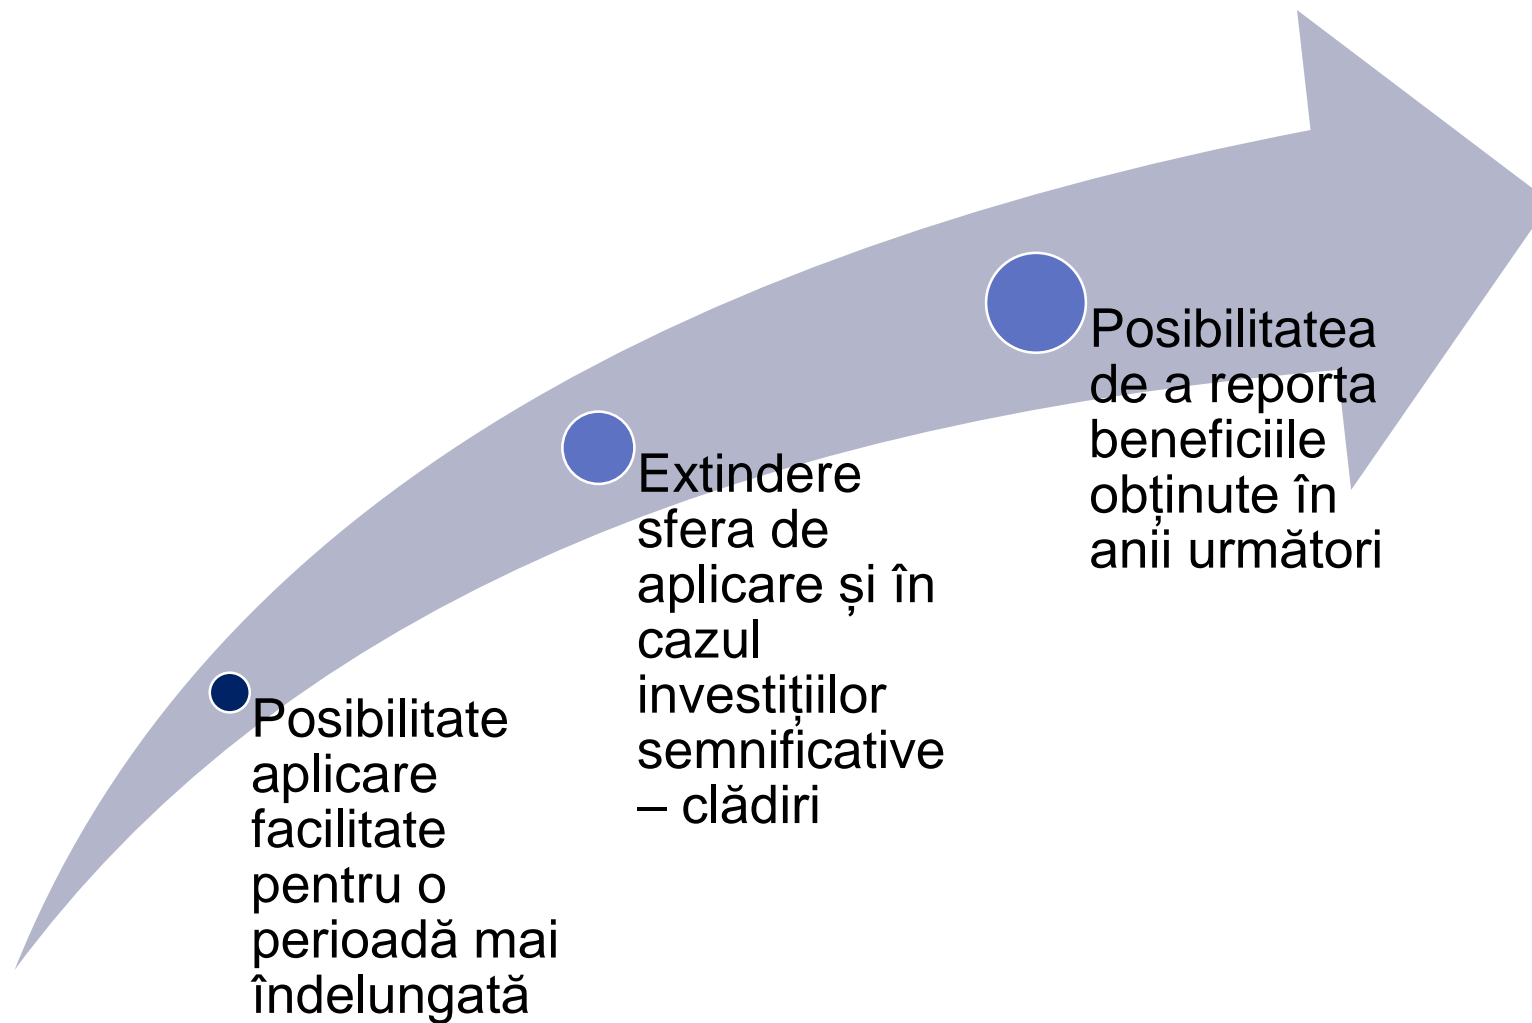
Posibilitate aplicare facilitate pentru o perioadă mai îndelungată

Extindere sfera de aplicare și în cazul investițiilor semnificative – clădiri

Posibilitatea de a reporta beneficiile obținute în anii următori